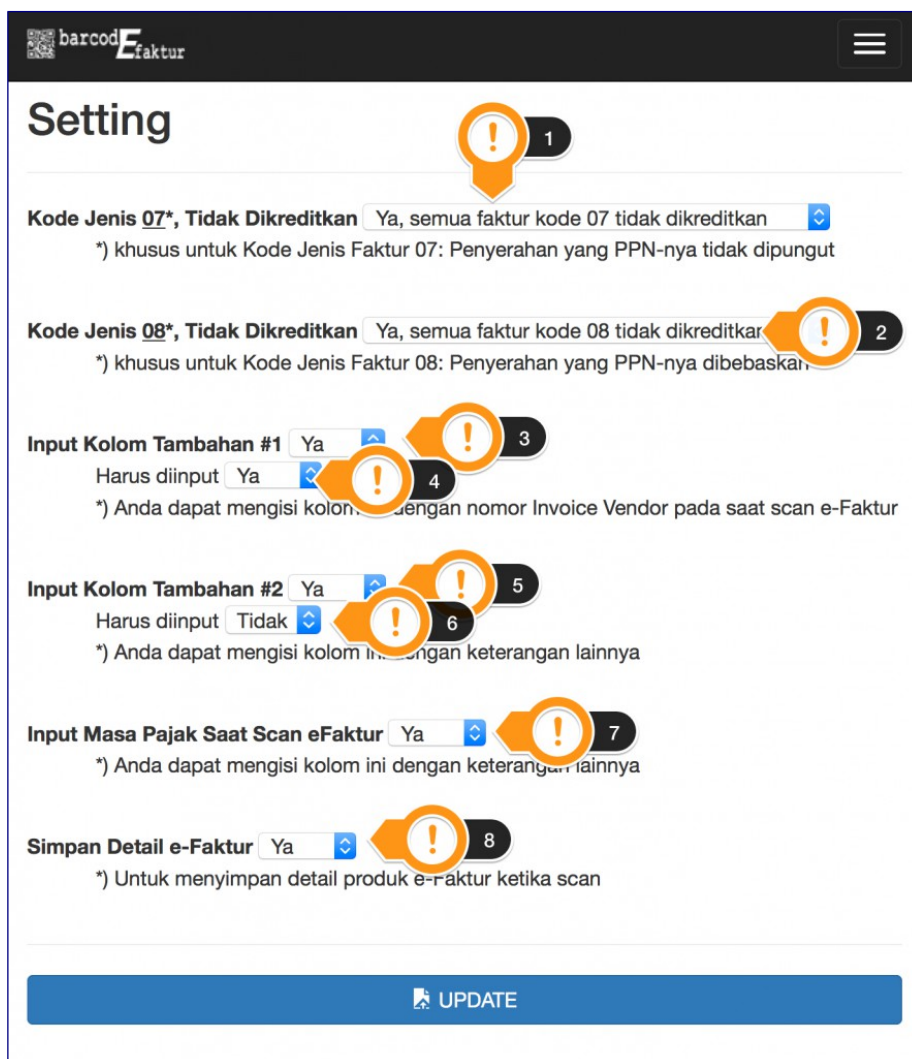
barcodEfaktur

Setting

1

Kode Jenis 07*, Tidak Dikreditkan Ya, semua faktur kode 07 tidak dikreditkan

*) khusus untuk Kode Jenis Faktur 07: Penyerahan yang PPN-nya tidak dipungut

Kode Jenis 08*, Tidak Dikreditkan Ya, semua faktur kode 08 tidak dikreditkan

2

*) khusus untuk Kode Jenis Faktur 08: Penyerahan yang PPN-nya dibebaskan

Input Kolom Tambahan #1 Ya

3

Harus diinput Ya

4

*) Anda dapat mengisi kolom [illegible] dengan nomor Invoice Vendor pada saat scan e-Faktur

Input Kolom Tambahan #2 Ya

5

Harus diinput Tidak

6

*) Anda dapat mengisi kolom ini dengan keterangan lainnya

Input Masa Pajak Saat Scan eFaktur Ya

7

*) Anda dapat mengisi kolom ini dengan keterangan lainnya

Simpan Detail e-Faktur Ya

8

*) Untuk menyimpan detail produk e-Faktur ketika scan

UPDATE